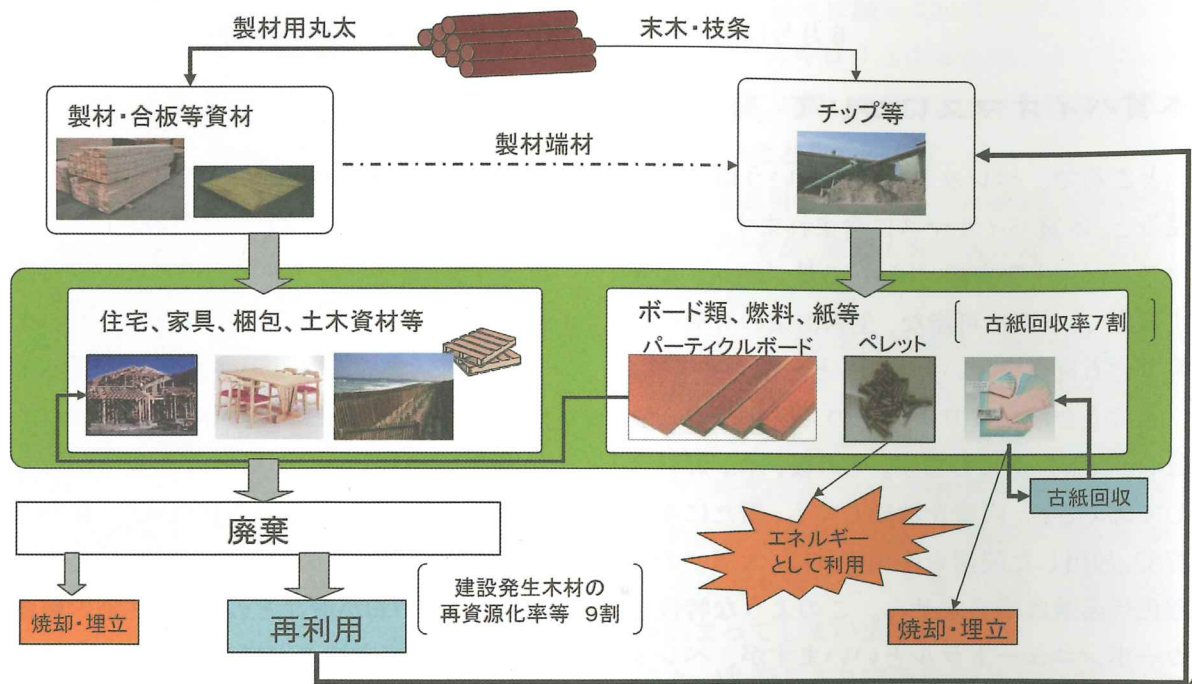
製材用丸太

末木・枝条

製材・合板等資材

製材端材

チップ等

住宅、家具、梱包、土木資材等

ボード類、燃料、紙等

古紙回収率7割

パーティクルボード

ペレット

古紙回収

エネルギーとして利用

廃棄

焼却・埋立

再利用

建設発生木材の再資源化率等 9割

焼却・埋立